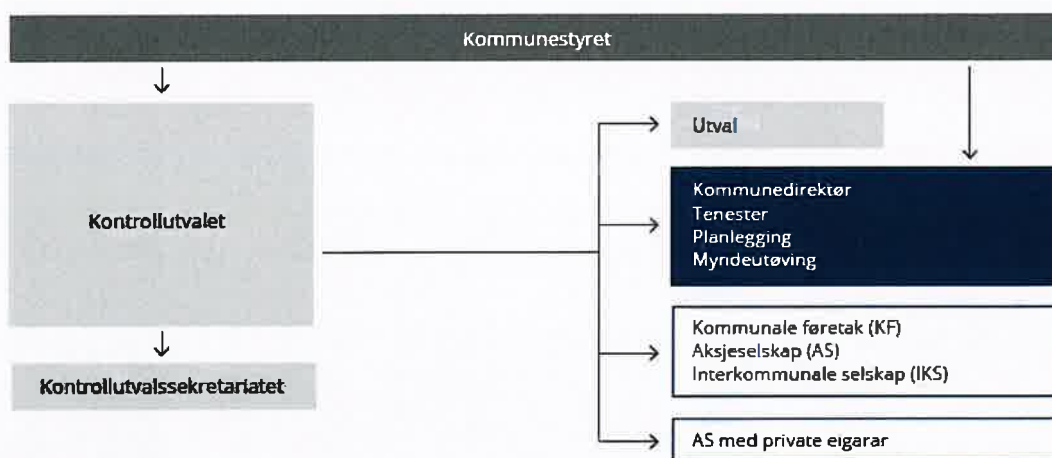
Kommunestyret

Kontrollutvalet

Kontrollutvalssekretariatet

Utval

Kommunedirektør
Tenester
Planlegging
Myndeutøving

Kommunale føretak (KF)
Aksjeselskap (AS)
Interkommunale selskap (IKS)

AS med private eigarar